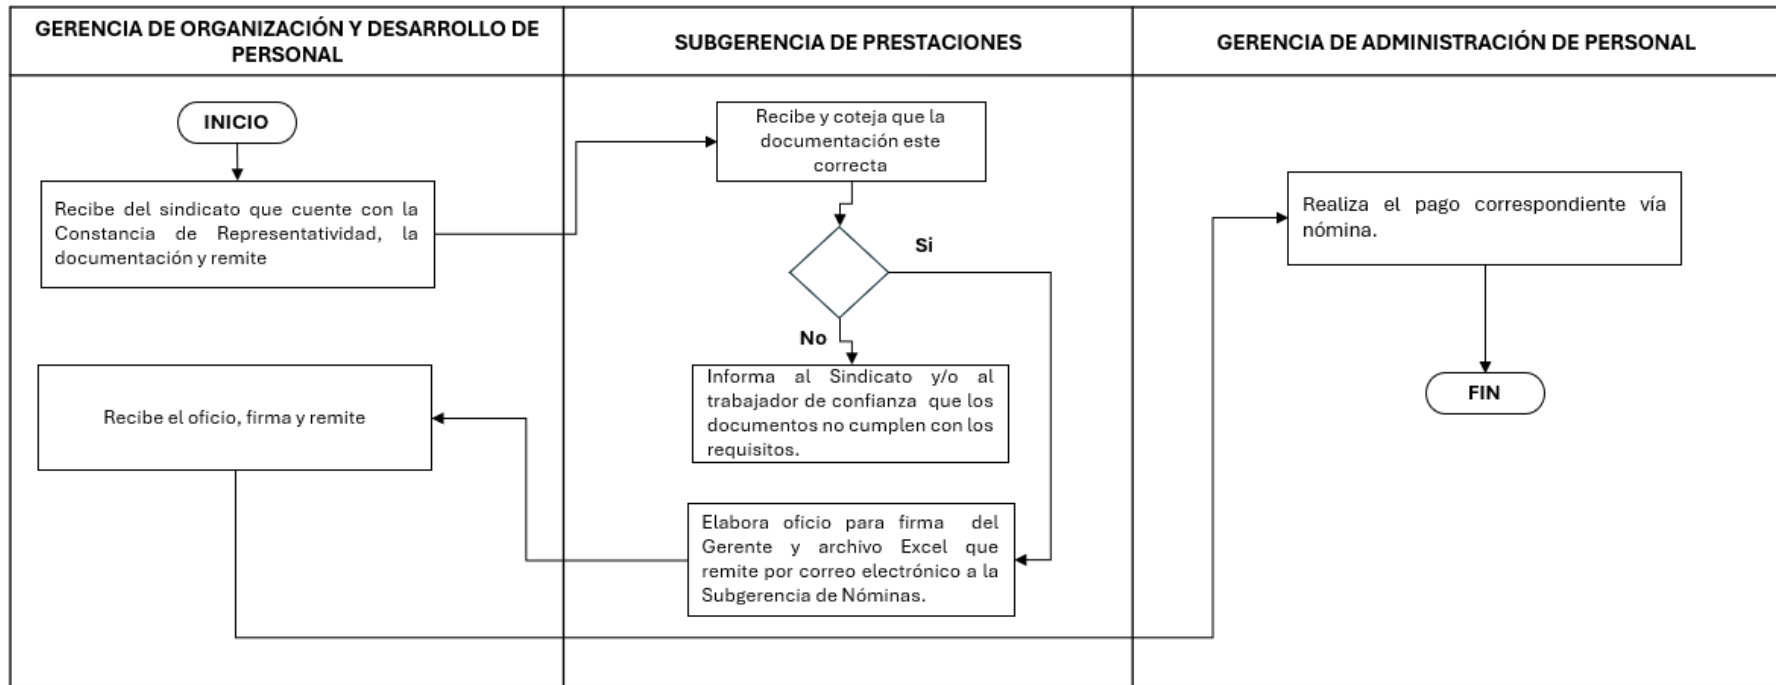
GERENCIA DE ORGANIZACIÓN Y DESARROLLO DE PERSONAL

SUBGERENCIA DE PRESTACIONES

GERENCIA DE ADMINISTRACIÓN DE PERSONAL

INICIO

Recibe del sindicato que cuente con la Constancia de Representatividad, la documentación y remite

Recibe y coteja que la documentación este correcta

Si

No

Informa al Sindicato y/o al trabajador de confianza que los documentos no cumplen con los requisitos.

Recibe el oficio, firma y remite

Elabora oficio para firma del Gerente y archivo Excel que remite por correo electrónico a la Subgerencia de Nóminas.

Realiza el pago correspondiente vía nómina.

FIN